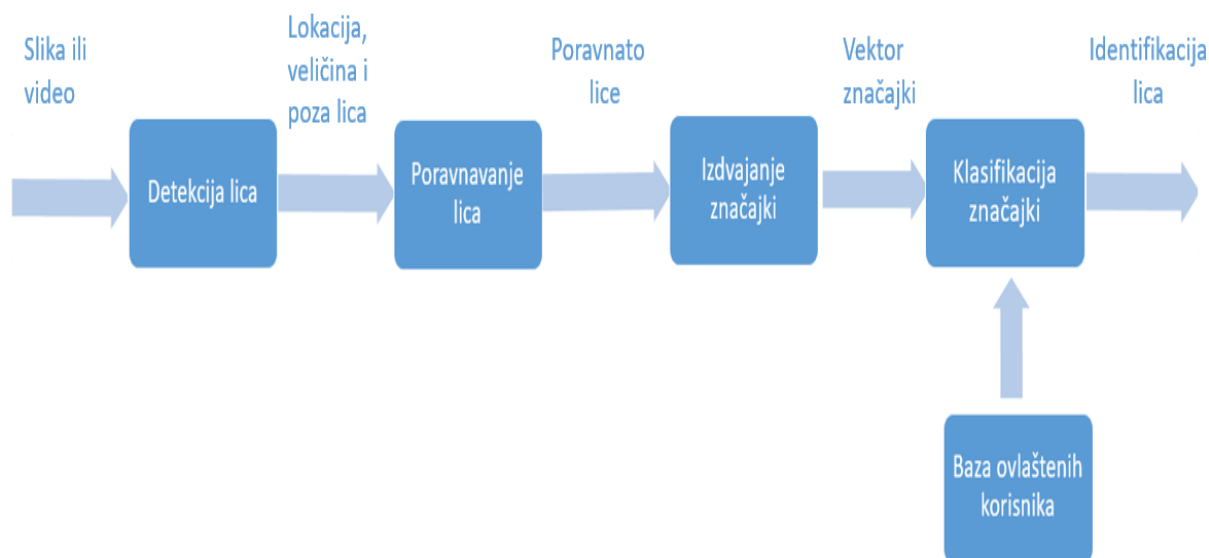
Slika ili video

Detekcija lica

Lokacija, veličina i poza lica

Poravnavanje lica

Poravnato lice

Izdvajanje značajki

Vektor značajki

Klasifikacija značajki

Identifikacija lica

Baza ovlaštenih korisnika